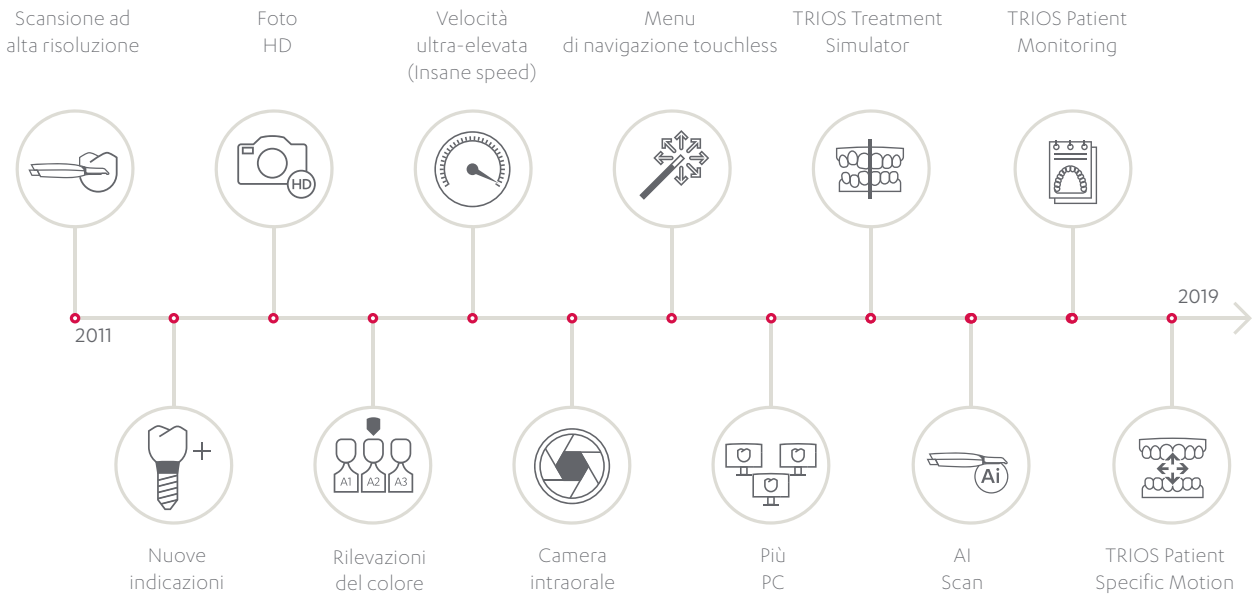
Scansione ad alta risoluzione

Foto HD

Velocità ultra-elevata (Insane speed)

Menu di navigazione touchless

TRIOS Treatment Simulator

TRIOS Patient Monitoring

HD

2011

2019

A1 A2 A3

Ai

Nuove indicazioni

Rilevazioni del colore

Camera intraorale

Più PC

AI Scan

TRIOS Patient Specific Motion